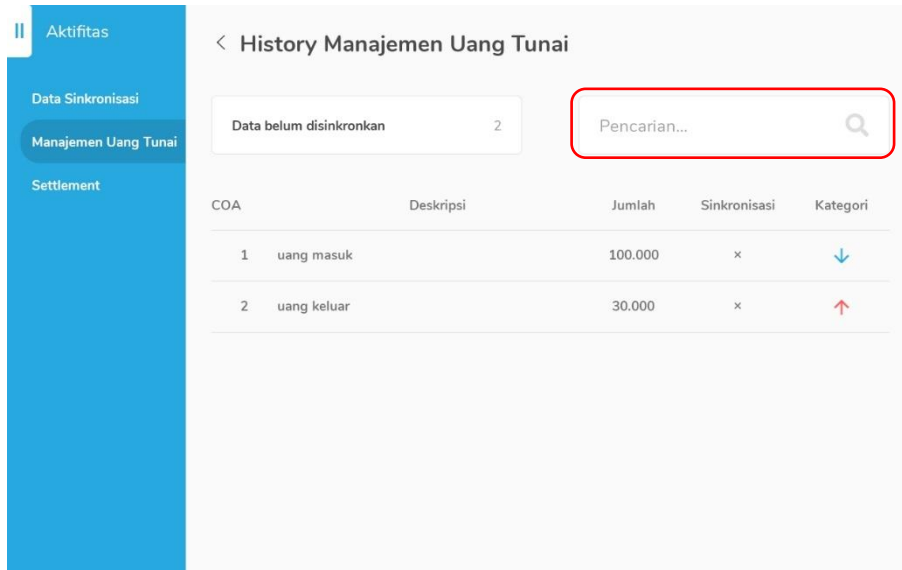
II Aktifitas

Data Sinkronisasi

Manajemen Uang Tunai

Settlement

< History Manajemen Uang Tunai

Data belum disinkronkan 2

Pencarian...

| COA | Deskripsi | Jumlah | Sinkronisasi | Kategori |
|---|---|---|---|---|
| 1 | uang masuk | 100.000 | × | ↓ |
| 2 | uang keluar | 30.000 | × | ↑ |